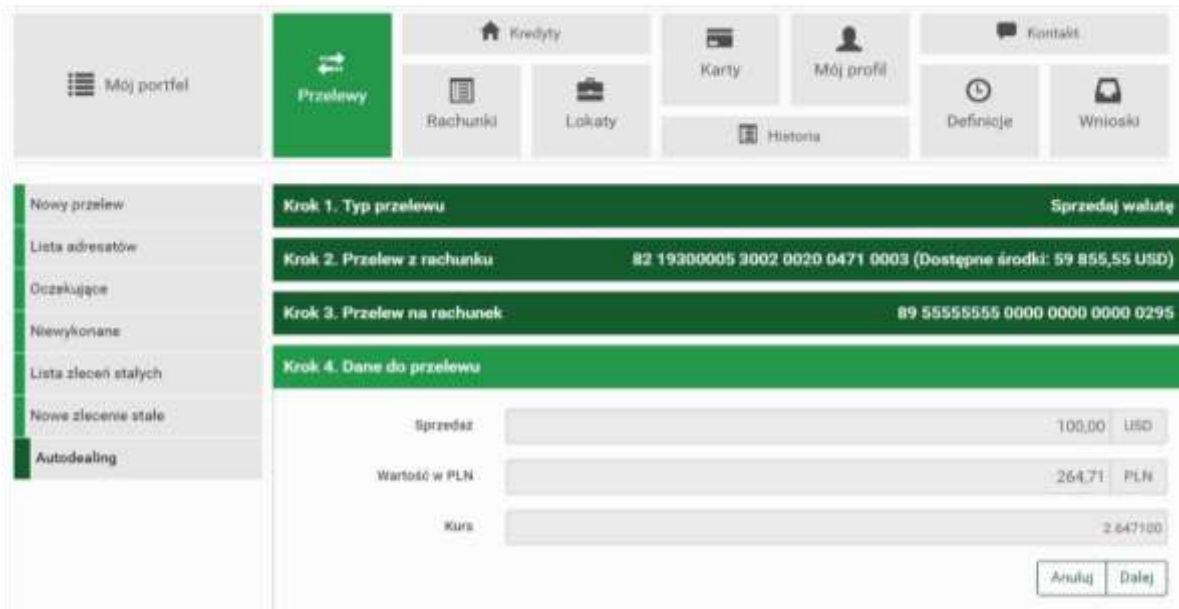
Mój portfel

Przelewy

Kredyty

Rachunki

Lokaty

Karty

Mój profil

Historia

Kontakt

Definicje

Wnioski

Nowy przelew

Lista adresatów

Oczekujące

Niewykonane

Lista zleceń stałych

Nowe zlecenie stałe

Autodealing

Krok 1. Typ przelewu Sprzedaj walutę

Krok 2. Przelew z rachunku 82 19300005 3002 0020 0471 0003 (Dostępne środki: 59 855,55 USD)

Krok 3. Przelew na rachunek 89 55555555 0000 0000 0000 0295

Krok 4. Dane do przelewu

Sprzedaż 100,00 USD

Wartość w PLN 264,71 PLN

Kurs 2.647100

Anuluj Dalej